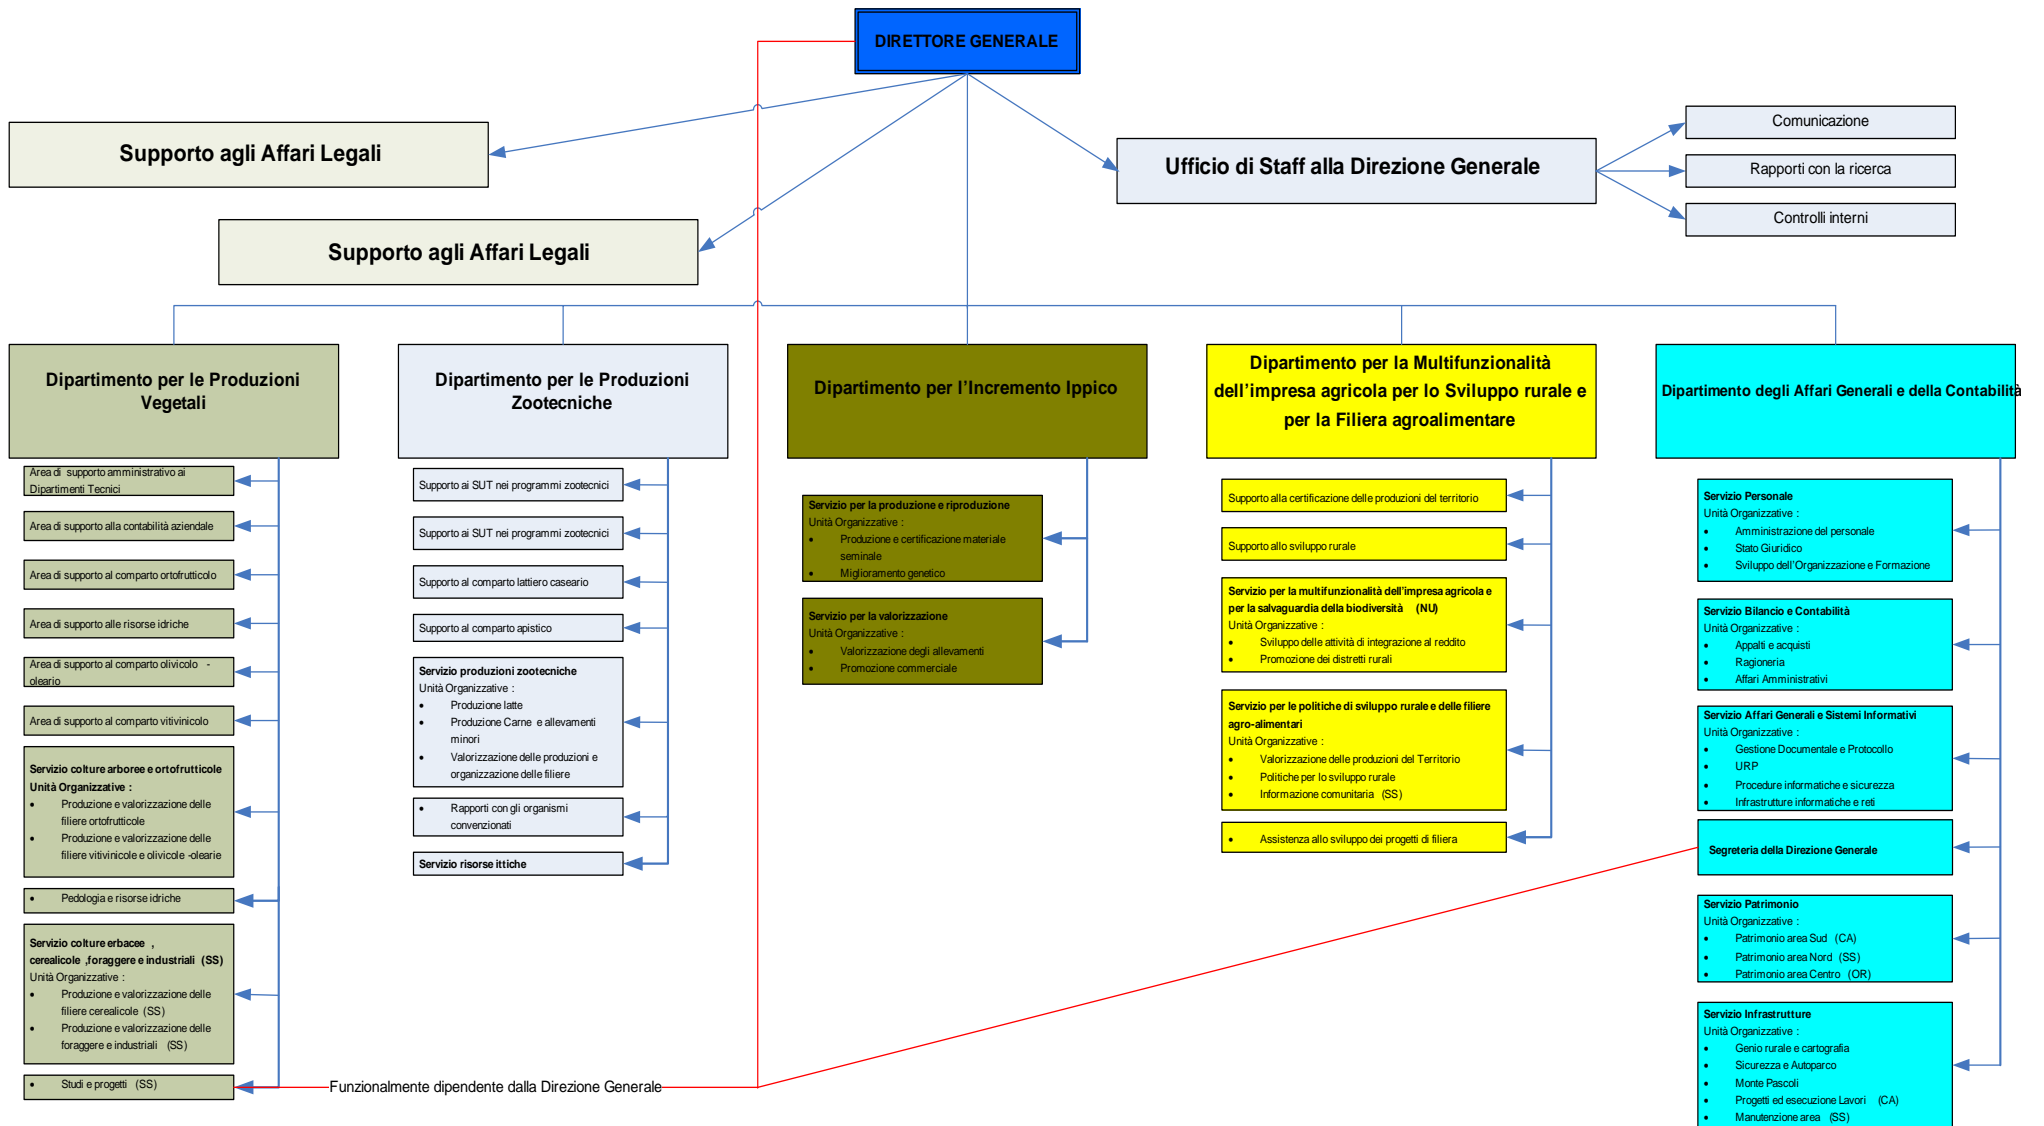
DIRETTORE GENERALE

Supporto agli Affari Legali

Supporto agli Affari Legali

Ufficio di Staff alla Direzione Generale

Comunicazione

Rapporti con la ricerca

Controlli interni

Dipartimento per le Produzioni Vegetali

Area di supporto amministrativo ai Dipartimenti Tecnici

Area di supporto alla contabilità aziendale

Area di supporto al comparto ortofrutticolo

Area di supporto alle risorse idriche

Area di supporto al comparto olivicolo - oleario

Area di supporto al comparto vitivinicolo

Servizio colture arboree e ortofrutticole
Unità Organizzative :
- Produzione e valorizzazione delle filiere ortofrutticole
- Produzione e valorizzazione delle filiere vitivinicole e olivicole -olearie

- Pedologia e risorse idriche

Servizio colture erbacee , cerealicole ,foraggere e industriali (SS)
Unità Organizzative :
- Produzione e valorizzazione delle filiere cerealicole (SS)
- Produzione e valorizzazione delle foraggere e industriali (SS)

- Studi e progetti (SS)

Funzionalmente dipendente dalla Direzione Generale

Dipartimento per le Produzioni Zootecniche

Supporto ai SUT nei programmi zootecnici

Supporto ai SUT nei programmi zootecnici

Supporto al comparto lattiero caseario

Supporto al comparto apistico

Servizio produzioni zootecniche
Unità Organizzative :
- Produzione latte
- Produzione Carne e allevamenti minori
- Valorizzazione delle produzioni e organizzazione delle filiere

- Rapporti con gli organismi convenzionati

Servizio risorse ittiche

Dipartimento per l'Incremento Ippico

Servizio per la produzione e riproduzione
Unità Organizzative :
- Produzione e certificazione materiale seminale
- Miglioramento genetico

Servizio per la valorizzazione
Unità Organizzative :
- Valorizzazione degli allevamenti
- Promozione commerciale

Dipartimento per la Multifunzionalità dell'impresa agricola per lo Sviluppo rurale e per la Filiera agroalimentare

Supporto alla certificazione delle produzioni del territorio

Supporto allo sviluppo rurale

Servizio per la multifunzionalità dell'impresa agricola e per la salvaguardia della biodiversità (NU)
Unità Organizzative :
- Sviluppo delle attività di integrazione al reddito
- Promozione dei distretti rurali

Servizio per le politiche di sviluppo rurale e delle filiere agro-alimentari
Unità Organizzative :
- Valorizzazione delle produzioni del Territorio
- Politiche per lo sviluppo rurale
- Informazione comunitaria (SS)

- Assistenza allo sviluppo dei progetti di filiera

Dipartimento degli Affari Generali e della Contabilità

Servizio Personale
Unità Organizzative :
- Amministrazione del personale
- Stato Giuridico
- Sviluppo dell'Organizzazione e Formazione

Servizio Bilancio e Contabilità
Unità Organizzative :
- Appalti e acquisti
- Ragioneria
- Affari Amministrativi

Servizio Affari Generali e Sistemi Informativi
Unità Organizzative :
- Gestione Documentale e Protocollo
- URP
- Procedure informatiche e sicurezza
- Infrastrutture informatiche e reti

Segreteria della Direzione Generale

Servizio Patrimonio
Unità Organizzative :
- Patrimonio area Sud (CA)
- Patrimonio area Nord (SS)
- Patrimonio area Centro (OR)

Servizio Infrastrutture
Unità Organizzative :
- Genio rurale e cartografia
- Sicurezza e Autoparco
- Monte Pascoli
- Progetti ed esecuzione Lavori (CA)
- Manutenzione area (SS)